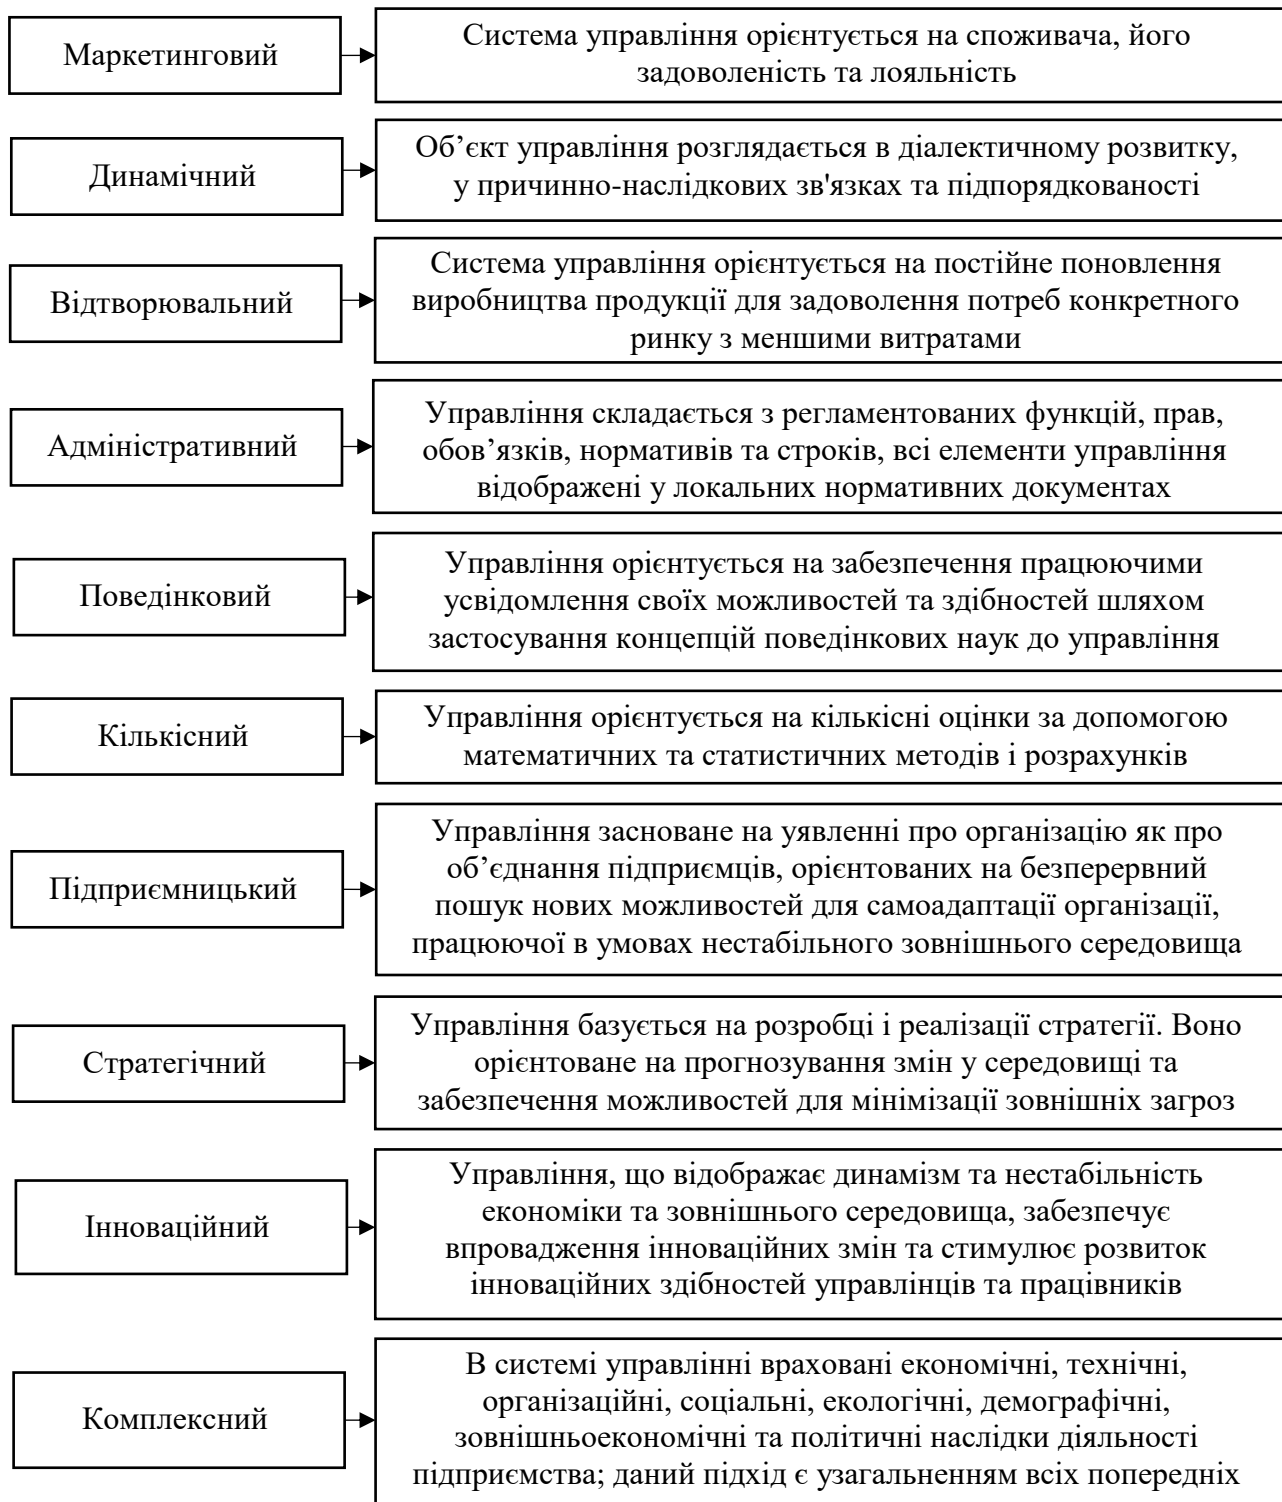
Маркетинговий

Система управління орієнтується на споживача, його задоволеність та лояльність

Динамічний

Об’єкт управління розглядається в діалектичному розвитку, у причинно-наслідкових зв'язках та підпорядкованості

Відтворювальний

Система управління орієнтується на постійне поновлення виробництва продукції для задоволення потреб конкретного ринку з меншими витратами

Адміністративний

Управління складається з регламентованих функцій, прав, обов’язків, нормативів та строків, всі елементи управління відображені у локальних нормативних документах

Поведінковий

Управління орієнтується на забезпечення працюючими усвідомлення своїх можливостей та здібностей шляхом застосування концепцій поведінкових наук до управління

Кількісний

Управління орієнтується на кількісні оцінки за допомогою математичних та статистичних методів і розрахунків

Підприємницький

Управління засноване на уявленні про організацію як про об’єднання підприємців, орієнтованих на безперервний пошук нових можливостей для самоадаптації організації, працюючої в умовах нестабільного зовнішнього середовища

Стратегічний

Управління базується на розробці і реалізації стратегії. Воно орієнтоване на прогнозування змін у середовищі та забезпечення можливостей для мінімізації зовнішніх загроз

Інноваційний

Управління, що відображає динамізм та нестабільність економіки та зовнішнього середовища, забезпечує впровадження інноваційних змін та стимулює розвиток інноваційних здібностей управлінців та працівників

Комплексний

В системі управлінні враховані економічні, технічні, організаційні, соціальні, екологічні, демографічні, зовнішньоекономічні та політичні наслідки діяльності підприємства; даний підхід є узагальненням всіх попередніх